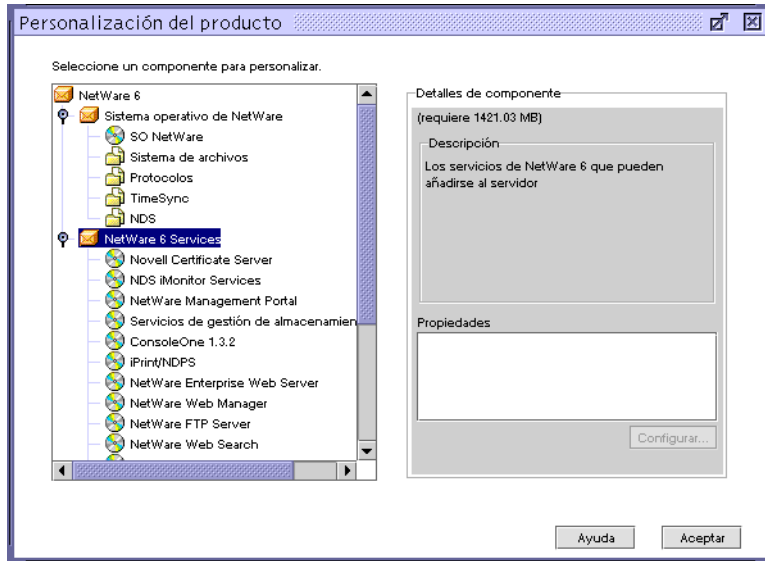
Personalización del producto

Seleccione un componente para personalizar.

NetWare 6
Sistema operativo de NetWare
SO NetWare
Sistema de archivos
Protocolos
TimeSync
NDS
NetWare 6 Services
Novell Certificate Server
NDS iMonitor Services
NetWare Management Portal
Servicios de gestión de almacenamien
ConsoleOne 1.3.2
iPrint/NDPS
NetWare Enterprise Web Server
NetWare Web Manager
NetWare FTP Server
NetWare Web Search

Detalles de componente
(requiere 1421.03 MB)
Descripción
Los servicios de NetWare 6 que pueden añadirse al servidor

Propiedades

Configurar...

Ayuda
Aceptar